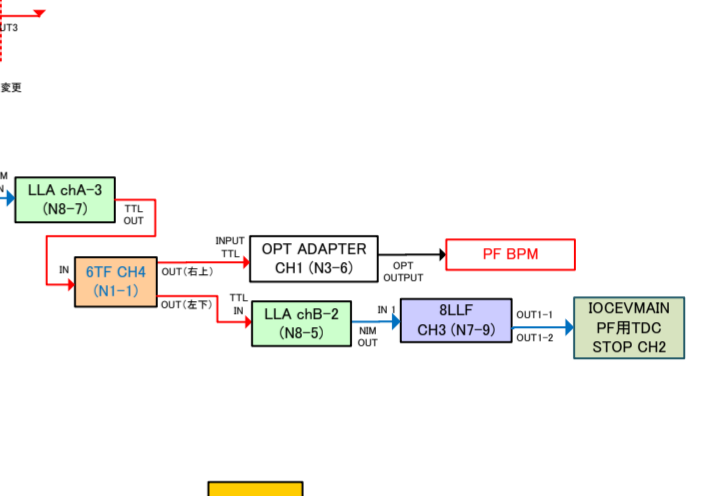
UT3

変更

IM
N

LLA chA-3
(N8-7)

TTL
OUT

IN

6TF CH4
(N1-1)

OUT(右上)

OUT(左下)

INPUT
TTL

OPT ADAPTER
CH1 (N3-6)

OPT
OUTPUT

PF BPM

TTL
IN

LLA chB-2
(N8-5)

NIM
OUT

IN 1

8LLF
CH3 (N7-9)

OUT1-1

OUT1-2

IOCEVMAIN
PF用TDC
STOP CH2